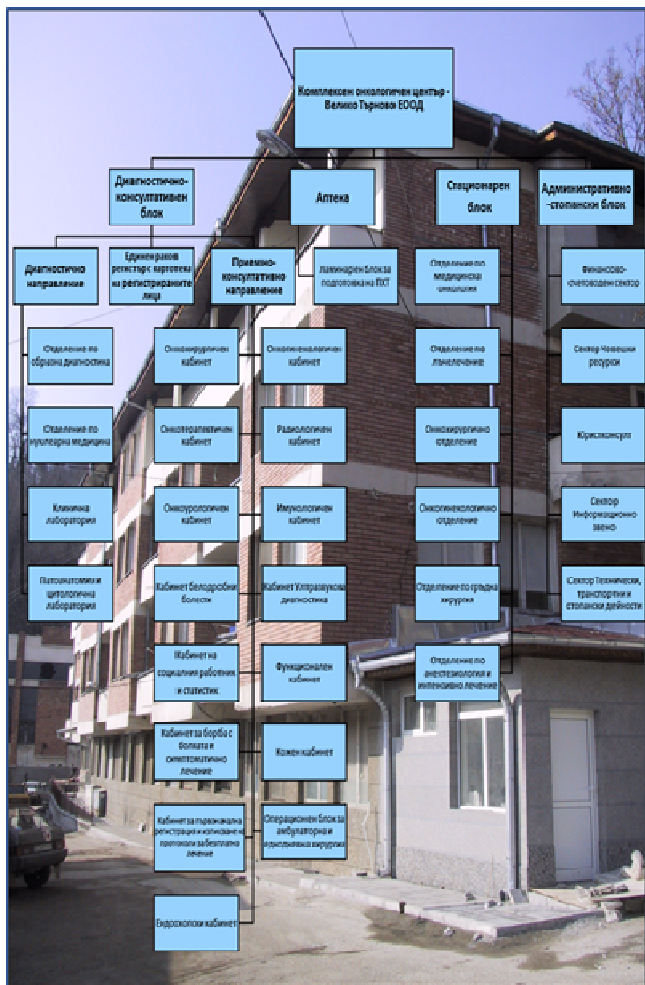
Комплексен онкологичен център - Велико Търново ЕООД

Диагностично-консултативен блок

Аптека

Стационарен блок

Административно-стопански блок

Диагностично направление

Единен раков регистър: картотека на регистрираните лица

Приемно-консултативно направление

Ламинарен блок за подготовка на ПХТ

Отделение по медицинска онкология

Финансово-счетоводен сектор

Отделение по образна диагностика

Онкохирургичен кабинет

Онкогинекологичен кабинет

Отделение по лъчелечение

Сектор Човешки ресурси

Отделение по нуклеарна медицина

Онкотерапевтичен кабинет

Радиологичен кабинет

Онкохирургично отделение

Юрисконсулт

Клинична лаборатория

Онкоурологичен кабинет

Имунологичен кабинет

Онкогинекологично отделение

Сектор Информационно звено

Патоцитология и цитологична лаборатория

Кабинет белодробни болести

Кабинет Ултразвукова диагностика

Отделение по гръдна хирургия

Сектор Технически, транспортни и стопански дейности

Кабинет на социалния работник и статистик

Функционален кабинет

Отделение по анестезиология и интензивно лечение

Кабинет за борба с болката и симптоматично лечение

Кожен кабинет

Кабинет за първоначална регистрация и изготвяне на протоколи за безплатно лечение

Операционен блок за амбулаторни еднодневни хирургии

Ендоскопски кабинет